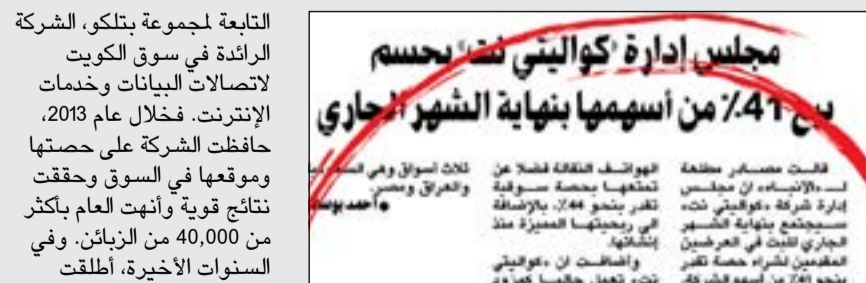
التابعة لمجموعة بتلكو، الشركة الرائدة في سوق الكويت لاتصالات البيانات وخدمات الإنترنت. فخلال عام 2013، حافظت الشركة على حصتها وموقعها في السوق وحققت نتائج قوية وأنهت العام بأكثر من 40,000 من الزبائن. وفي السنوات الأخيرة، أطلقت

مجلس إدارة «كواليتي نت» يحسم بيع 41% من أسهمها بنهاية الشهر الجاري

قالت مصادر مطلعة لـ «الأنباء» ان مجلس إدارة شركة «كواليتي نت» سيجتمع بنهاية الشهر الجاري للبت في العرضين المقدمين لشراء حصة تقدر بنحو 41% من أسهم الشركة

الهواتف النقالة فضلا عن تمتعها بحصة سوقية تقدر بنحو 44%، بالإضافة الى ربحيتها المميزة منذ إنشائها.

وأضافت ان «كواليتي نت» تعمل حاليا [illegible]

ثلاث أسواق وهي السعودية والعراق ومصر.

• أحمد يوسف